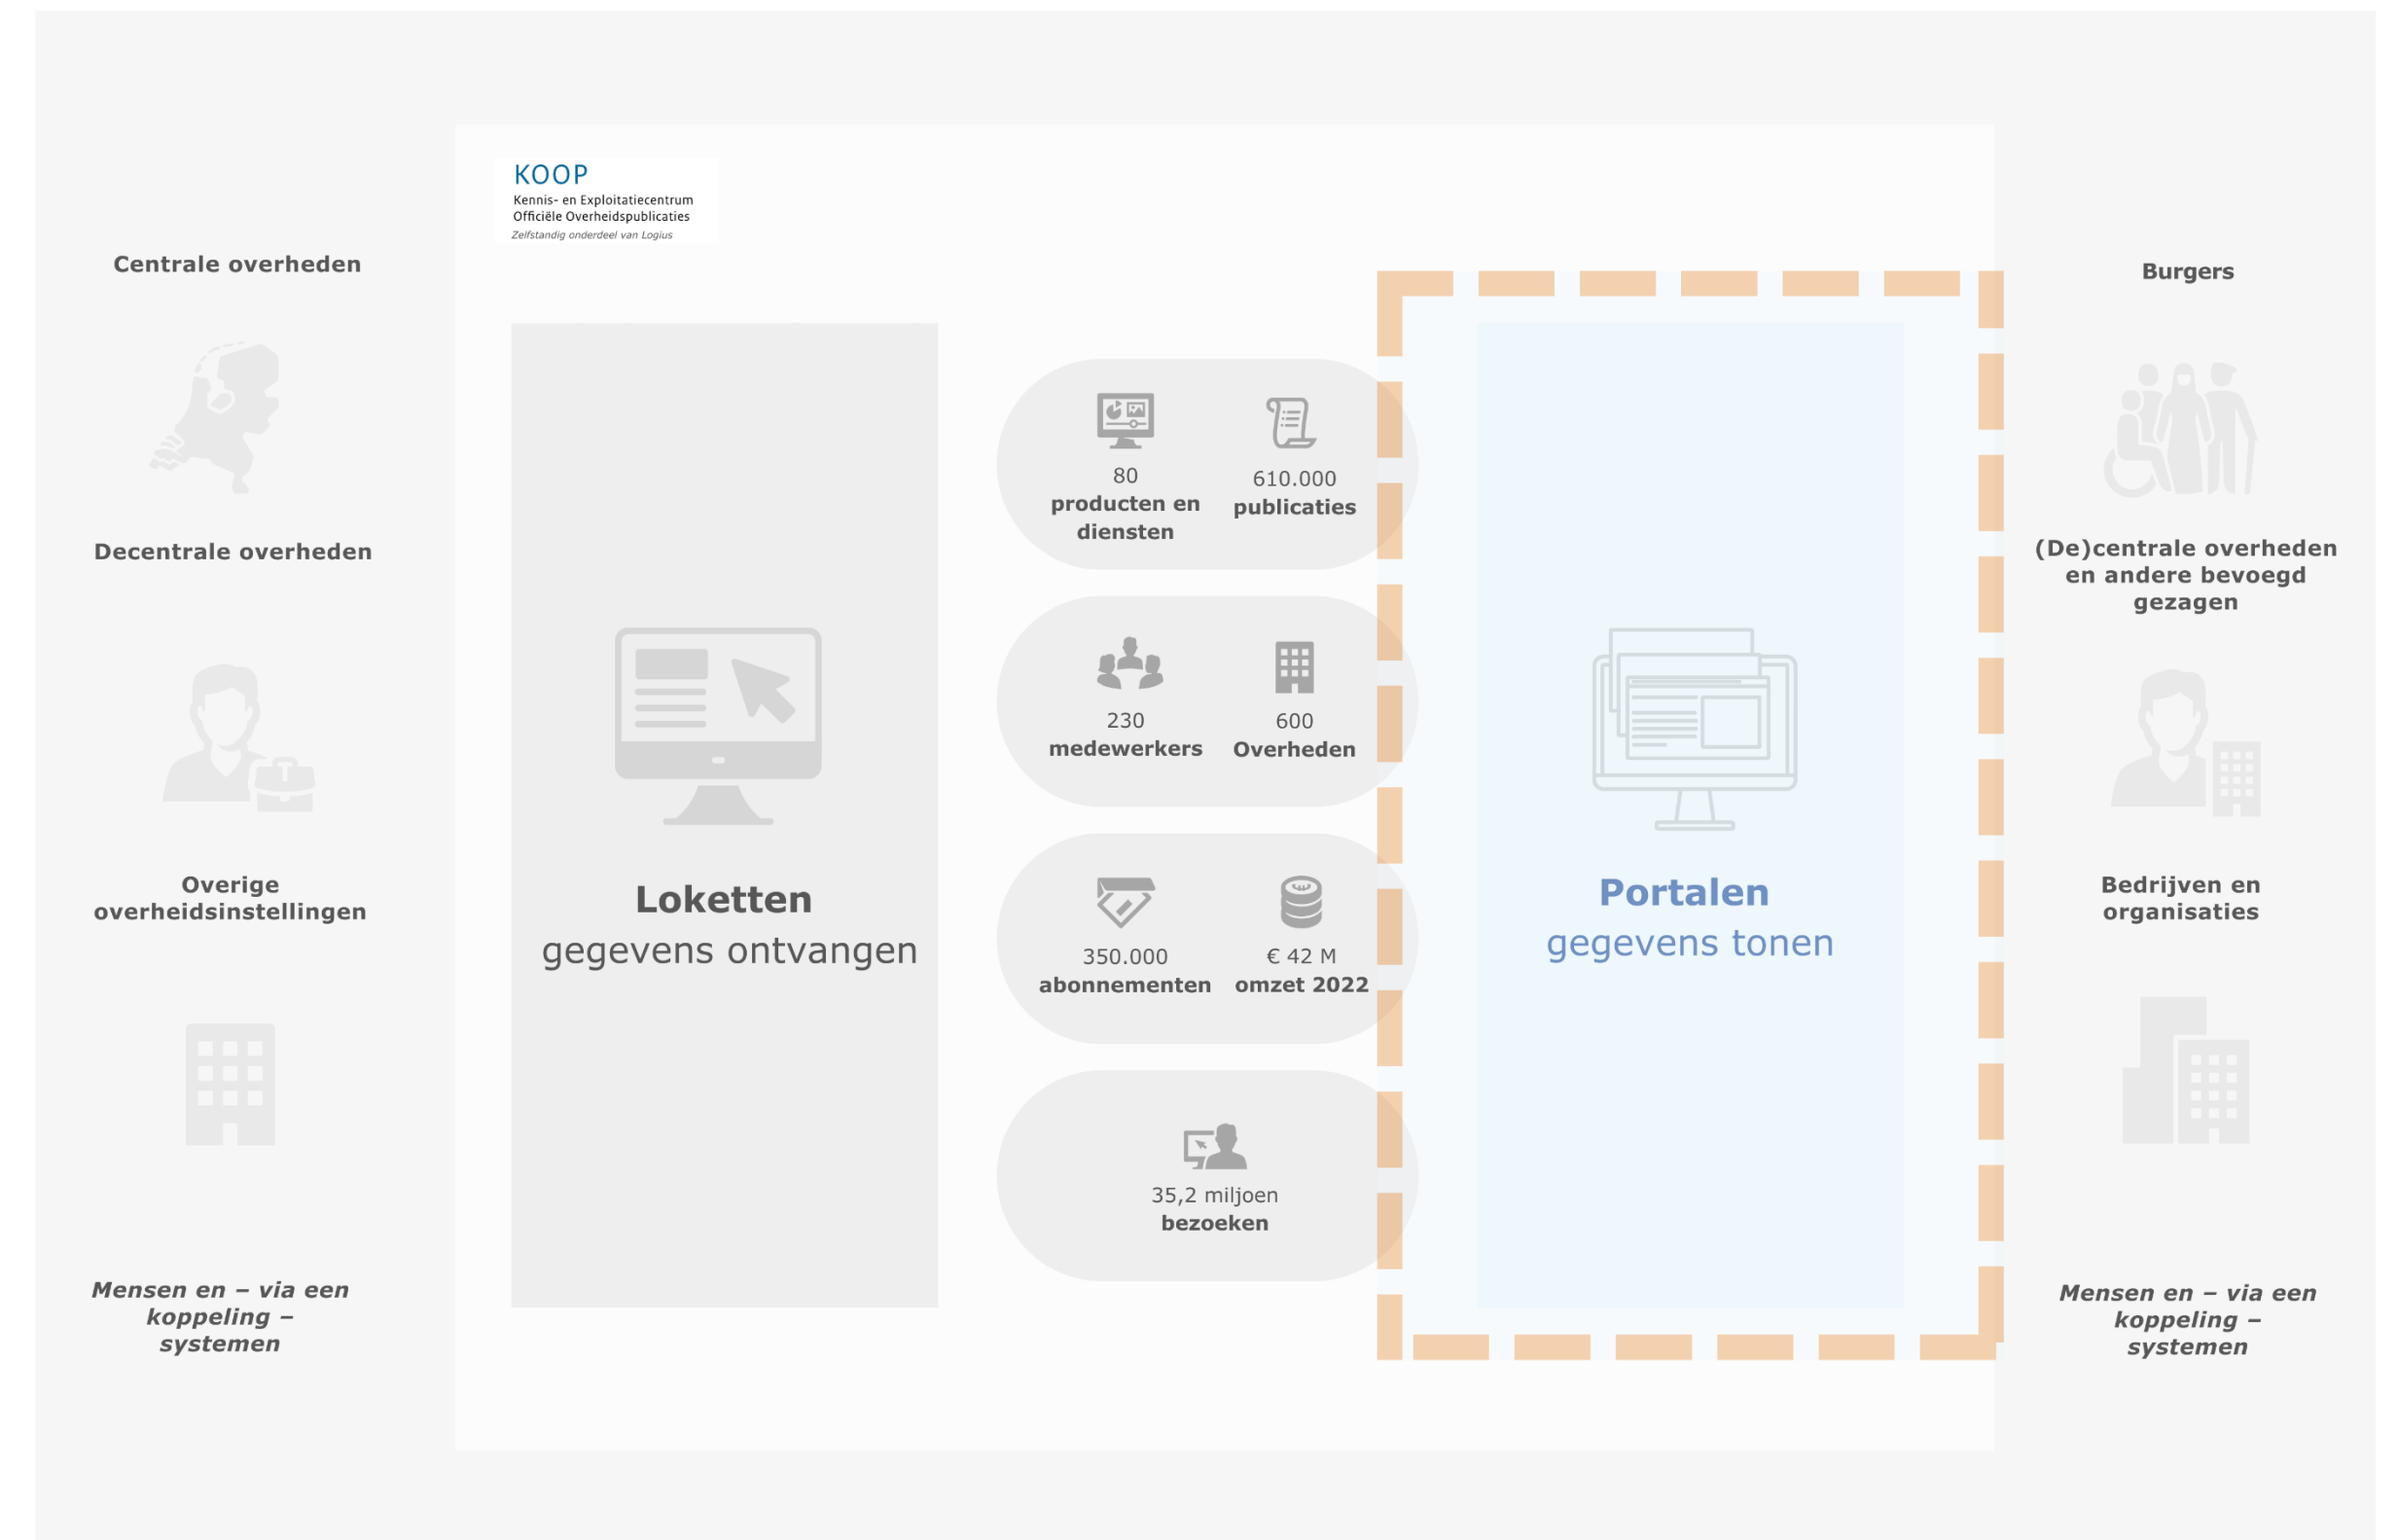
KOOP
Kennis- en Exploitatiecentrum Officiële Overheidspublicaties
Zelfstandig onderdeel van Logius

Centrale overheden

Decentrale overheden

Overige overheidsinstellingen

Mensen en – via een koppeling – systemen

Loketten
gegevens ontvangen

80
producten en diensten

610.000
publicaties

230
medewerkers

600
Overheden

350.000
abonnementen

€ 42 M
omzet 2022

35,2 miljoen
bezoeken

Portalen
gegevens tonen

Burgers

(De)centrale overheden en andere bevoegd gezagen

Bedrijven en organisaties

Mensen en – via een koppeling – systemen